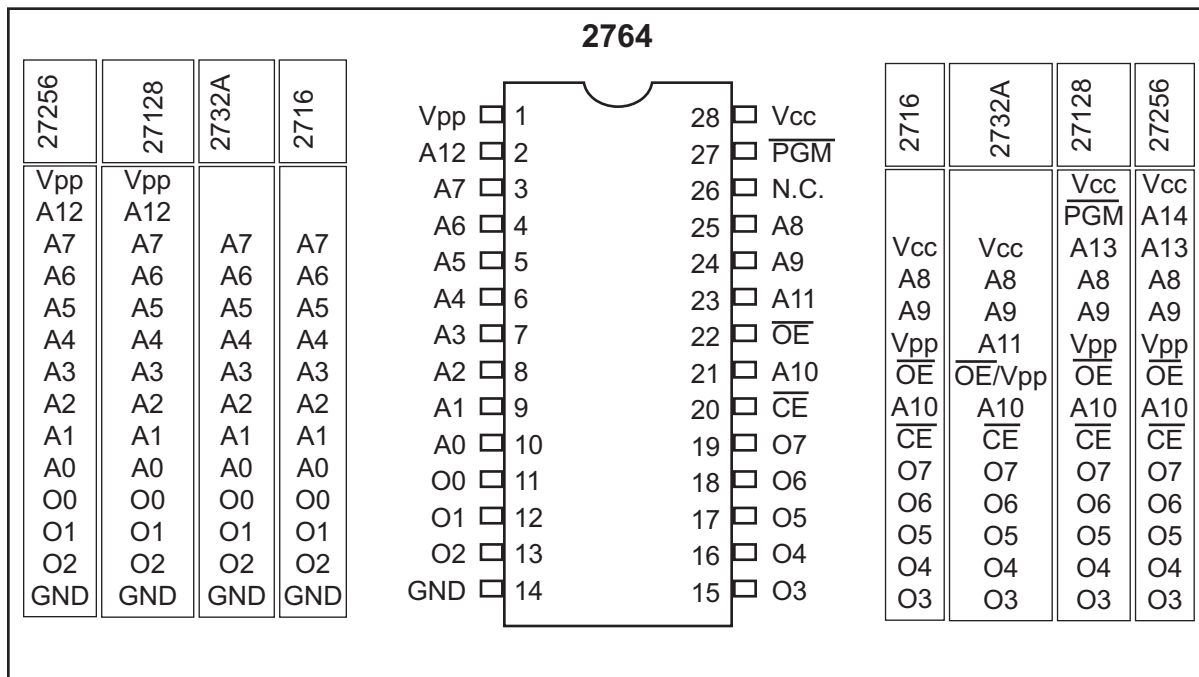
2764

| 27256 | 27128 | 2732A | 2716 |
|---|---|---|---|
| Vpp | Vpp | | |
| A12 | A12 | | |
| A7 | A7 | A7 | A7 |
| A6 | A6 | A6 | A6 |
| A5 | A5 | A5 | A5 |
| A4 | A4 | A4 | A4 |
| A3 | A3 | A3 | A3 |
| A2 | A2 | A2 | A2 |
| A1 | A1 | A1 | A1 |
| A0 | A0 | A0 | A0 |
| O0 | O0 | O0 | O0 |
| O1 | O1 | O1 | O1 |
| O2 | O2 | O2 | O2 |
| GND | GND | GND | GND |

| Pin | Name | Pin | Name |
|---|---|---|---|
| 1 | Vpp | 28 | Vcc |
| 2 | A12 | 27 | $\overline{PGM}$ |
| 3 | A7 | 26 | N.C. |
| 4 | A6 | 25 | A8 |
| 5 | A5 | 24 | A9 |
| 6 | A4 | 23 | A11 |
| 7 | A3 | 22 | $\overline{OE}$ |
| 8 | A2 | 21 | A10 |
| 9 | A1 | 20 | $\overline{CE}$ |
| 10 | A0 | 19 | O7 |
| 11 | O0 | 18 | O6 |
| 12 | O1 | 17 | O5 |
| 13 | O2 | 16 | O4 |
| 14 | GND | 15 | O3 |

| 2716 | 2732A | 27128 | 27256 |
|---|---|---|---|
| | | Vcc | Vcc |
| | | $\overline{PGM}$ | A14 |
| Vcc | Vcc | A13 | A13 |
| A8 | A8 | A8 | A8 |
| A9 | A9 | A9 | A9 |
| Vpp | A11 | Vpp | Vpp |
| $\overline{OE}$ | $\overline{OE}$/Vpp | $\overline{OE}$ | $\overline{OE}$ |
| A10 | A10 | A10 | A10 |
| $\overline{CE}$ | $\overline{CE}$ | $\overline{CE}$ | $\overline{CE}$ |
| O7 | O7 | O7 | O7 |
| O6 | O6 | O6 | O6 |
| O5 | O5 | O5 | O5 |
| O4 | O4 | O4 | O4 |
| O3 | O3 | O3 | O3 |